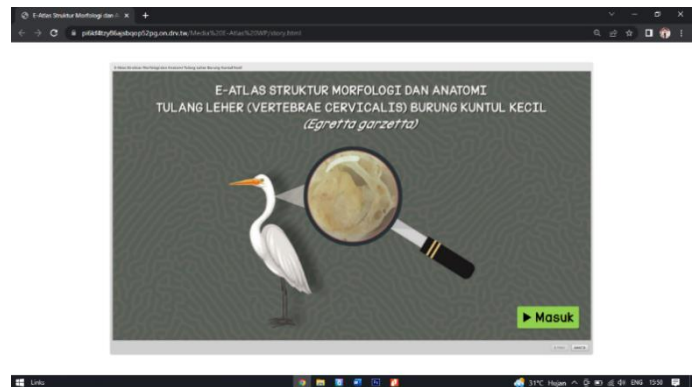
E-Atlas Struktur Morfologi dan A ×  +

p6kt8tzy8lajsbqop52pg.on.drv.tw/Media%20E-Atlas%20MP/story.html

E-Atlas Struktur Morfologi dan Anatomi Tulang Leher Burung Kuntul Kecil

E-ATLAS STRUKTUR MORFOLOGI DAN ANATOMI
TULANG LEHER (VERTEBRAE CERVICALIS) BURUNG KUNTUL KECIL
(Egretta garzetta)

▶ Masuk

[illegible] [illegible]

Links

31°C Hujan ENG 13:38